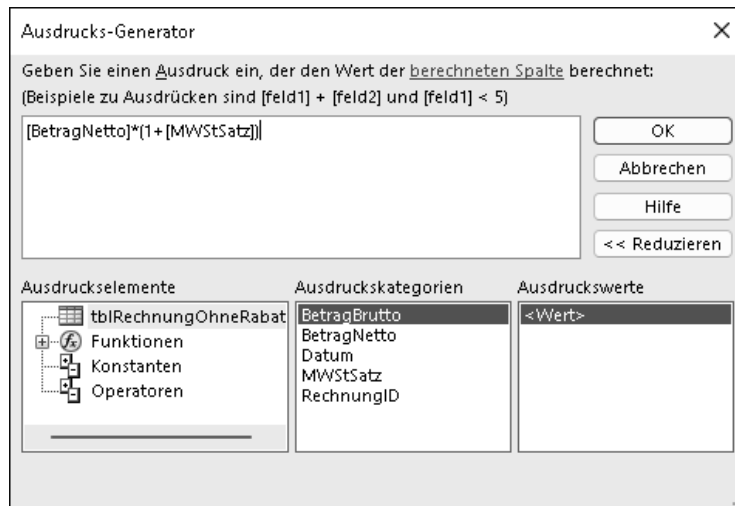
Ausdrucks-Generator

Geben Sie einen Ausdruck ein, der den Wert der berechneten Spalte berechnet:
(Beispiele zu Ausdrücken sind [feld1] + [feld2] und [feld1] < 5)

[BetragNetto]*(1+[MWStSatz])

OK
Abbrechen
Hilfe
<< Reduzieren

Ausdruckselemente
tblRechnungOhneRabat
Funktionen
Konstanten
Operatoren

Ausdruckskategorien
BetragBrutto
BetragNetto
Datum
MWStSatz
RechnungID

Ausdruckswerte
<Wert>